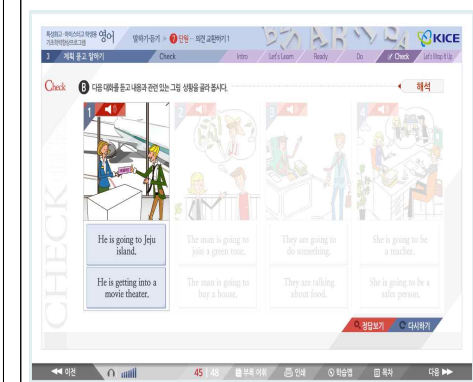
특성화고·마이스터고 학생용 영어 기초학력향상프로그램 말하기·듣기 > 7단원 - 의견 교환하기 1
3 계획 묻고 말하기 Check Intro Let's Learn Ready Do Check Let's Wrap It Up
KICE

Check B 다음 대화를 듣고 내용과 관련 있는 그림 상황을 골라 봅시다.
해석

1 2 3 4

He is going to Jeju island.
He is getting into a movie theater.

The man is going to join a green tour.
The man is going to buy a house.

They are going to do something.
They are talking about food.

She is going to be a teacher.
She is going to be a sales person.

정답보기 다시하기

◀◀ 이전 45 / 48 부록 이동 인쇄 학습맵 목차 다음 ▶▶